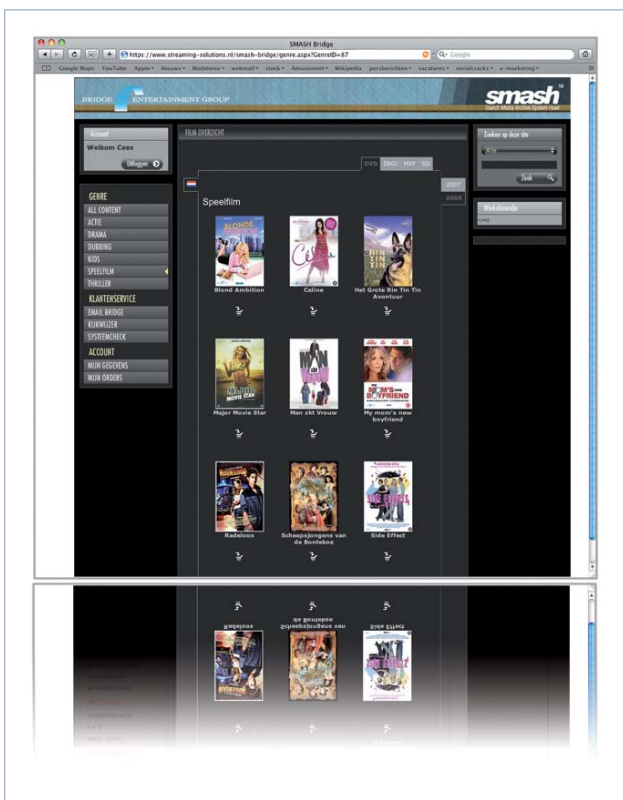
SMASH Bridge

https://www.streaming-solutions.nl/smash-bridge/genre.aspx?GenreID=67

Google

Google Maps YouTube Apple Nieuws Madeleine webmail stock Amusement Wikipedia persberichten vacatures serialcracks e-marketing

BRIDGE ENTERTAINMENT GROUP

smash

Smart Media Archive System Hook

Account

Welkom Cees

Uitloggen

GENRE

ALL CONTENT

ACTIE

DRAMA

DUBBING

KIDS

SPEELFILM

THRILLER

KLANTENSERVICE

EMAIL BRIDGE

KLIKWIJZER

SYSTEEMCHECK

ACCOUNT

MIJN GEGEVENS

MIJN ORDERS

FILM OVERZICHT

DVD DSG1 MXF SD

2007

2008

Speelfilm

Blond Ambition

Celine

Het Grote Rin Tin Tin Avontuur

Major Movie Star

Man zkt Vrouw

My mom's new boyfriend

Radeloos

Scheepsjongens van de Bontekoe

Side Effect

Zoeken op deze site

Zoek

Winkelmandje

Leeg